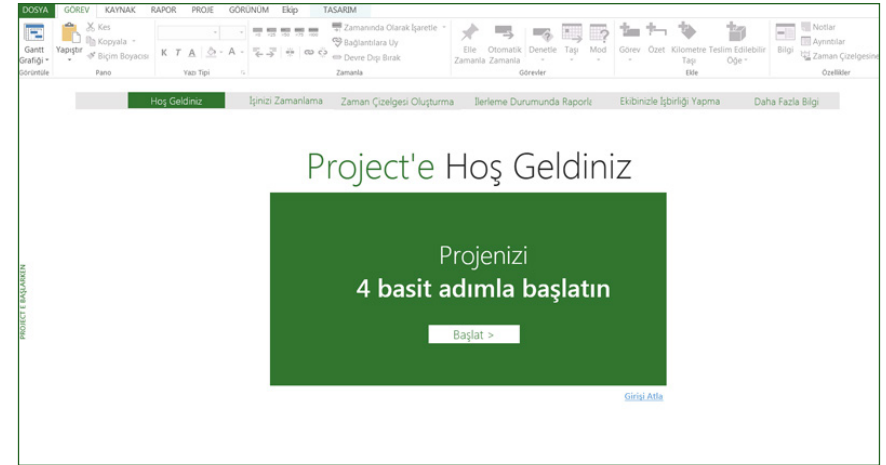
DOSYA GÖREV KAYNAK RAPOR PROJE GÖRÜNÜM Ekip TASARIM

Gantt Grafiği Görüntüle
Yapıştır Kes Kopyala Biçim Boyacısı Pano
K T A Yazı Tipi
Zamanında Olarak İşaretle Bağlantılara Uy Devre Dışı Bırak Zamanla
Elle Zamanla Otomatik Zamanla Denetle Taşı Mod Görevler
Görev Özet Kilometre Taşı Teslim Edilebilir Öğe Ekle
Bilgi Notlar Ayrıntılar Zaman Çizelgesine Özellikler

PROJECT E BAŞLARKEN

Hoş Geldiniz İşinizi Zamanlama Zaman Çizelgesi Oluşturma İlerleme Durumunda Raporla Ekibinizle İşbirliği Yapma Daha Fazla Bilgi

Project'e Hoş Geldiniz

Projenizi
4 basit adımla başlatın

Başlat >

Girişi Atla